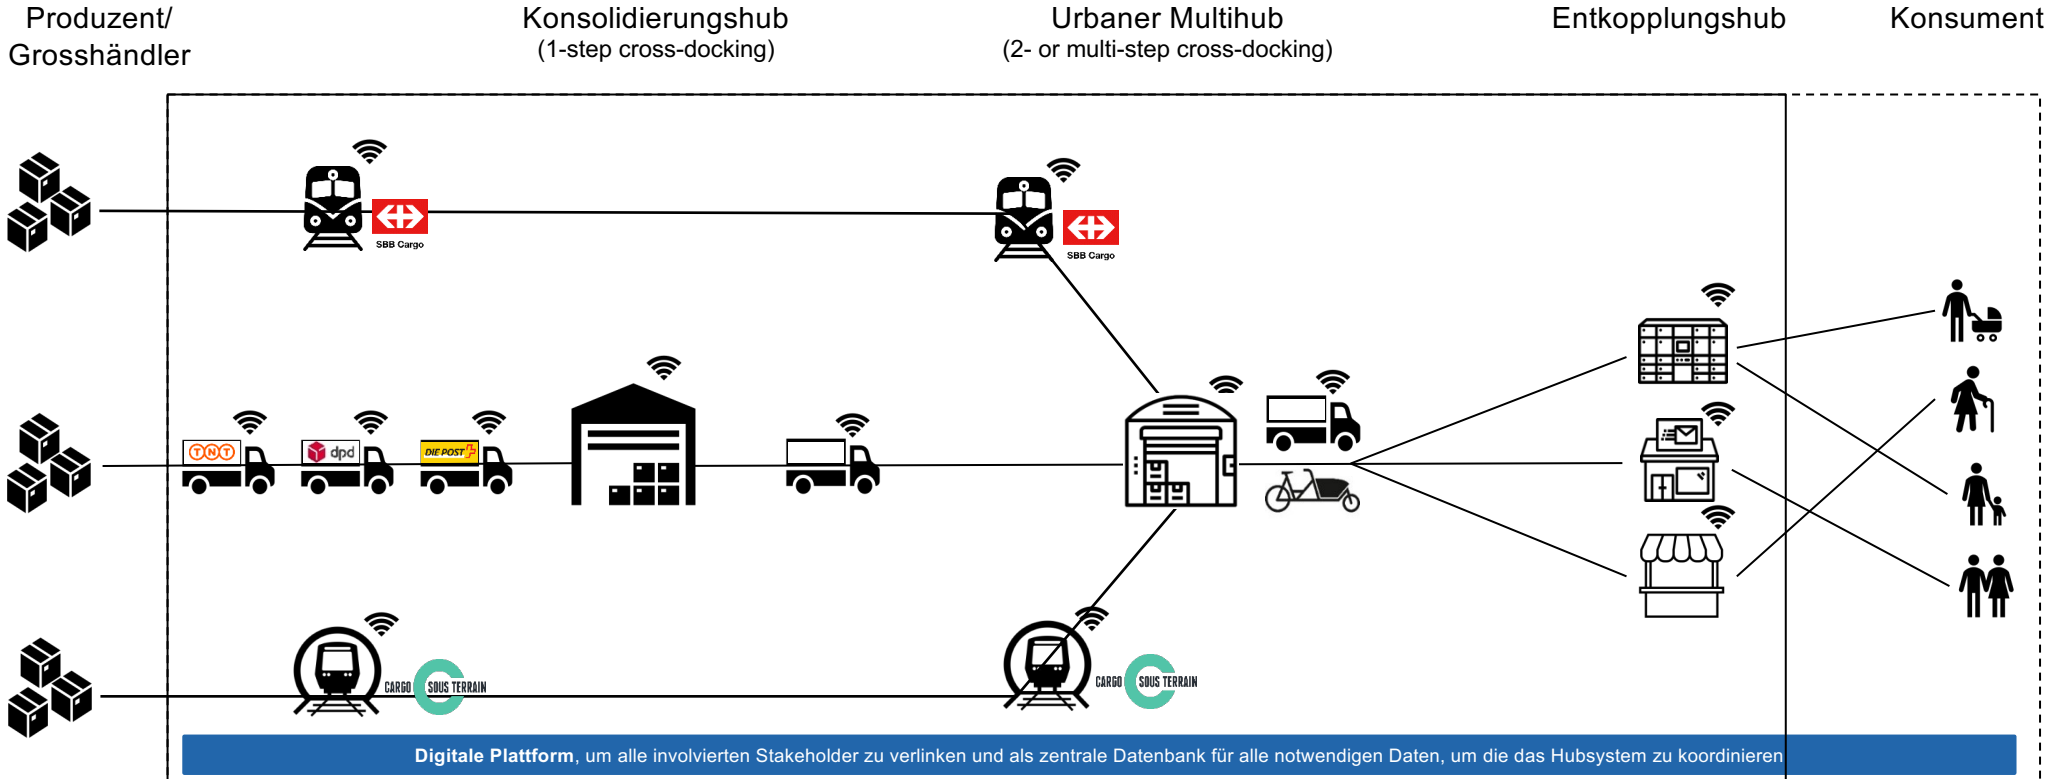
Produzent/ Grosshändler

Konsolidierungshub
(1-step cross-docking)

Urbaner Multihub
(2- or multi-step cross-docking)

Entkopplungshub

Konsument

SBB Cargo

SBB Cargo

TNT

dpd

DIE POST

CARGO SOUS TERRAIN

CARGO SOUS TERRAIN

**Digitale Plattform**, um alle involvierten Stakeholder zu verlinken und als zentrale Datenbank für alle notwendigen Daten, um die das Hubsystem zu koordinieren